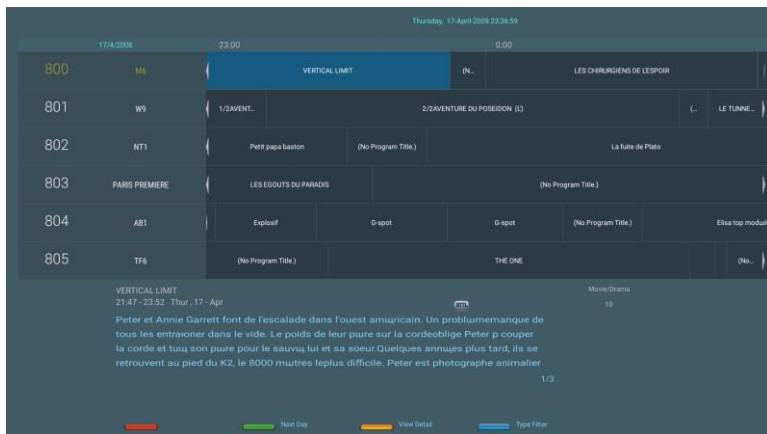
Thursday, 17-April-2008 23:36:59

17/4/2008 23:00 0:00

| | | | | | | |
|---|---|---|---|---|---|---|
| 800 | M6 | VERTICAL LIMIT | (N.. | LES CHIRURGIENS DE L'ESPOIR | | |
| 801 | W9 | 1/2AVENT.. | 2/2AVENTURE DU POSEIDON (C) | (.. | LE TUNNE... | |
| 802 | NT1 | Petit papa baston | (No Program Title.) | La fuite de Plato | | |
| 803 | PARIS PREMIERE | LES EGOUTS DU PARADIS | (No Program Title.) | | | |
| 804 | AB1 | Explosif | G-spot | G-spot | (No Program Title.) | Elisa top moduli |
| 805 | TF6 | (No Program Title.) | THE ONE | (No... | | |

VERTICAL LIMIT
21:47 - 23:52 Thur , 17 - Apr
Movie/Drama
10

Peter et Annie Garrett font de l'escalade dans l'ouest amціricain. Un problumemanque de tous les entraioner dans le vide. Le poids de leur pиre sur la cordeoblige Peter p couper la corde et tиц son pиre pour le saиvц lui et sa soeur.Quelques annцes plus tard, ils se retrouvent au pied du K2, le 8000 mштres leplus difficile. Peter est photographe animalier

1/3

Next Day View Detail Type Filter